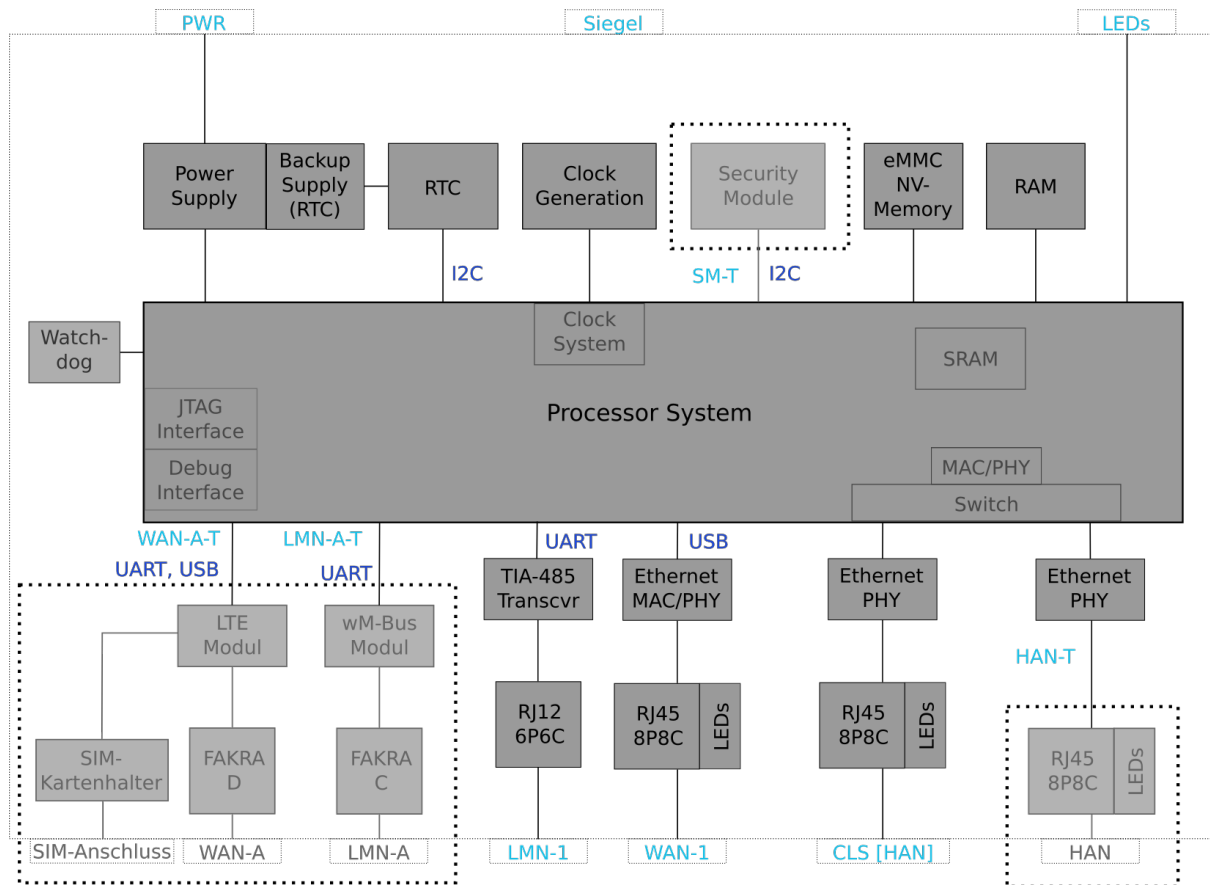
PWR

Siegel

LEDs

Power Supply

Backup Supply (RTC)

RTC

Clock Generation

Security Module

eMMC NV-Memory

RAM

I2C

SM-T

I2C

Watch-dog

Clock System

SRAM

JTAG Interface

Processor System

Debug Interface

MAC/PHY

Switch

WAN-A-T

LMN-A-T

UART, USB

UART

UART

USB

TIA-485 Transcvr

Ethernet MAC/PHY

Ethernet PHY

Ethernet PHY

LTE Modul

wM-Bus Modul

HAN-T

RJ12 6P6C

RJ45 8P8C

LEDs

RJ45 8P8C

LEDs

SIM-Kartenhalter

FAKRA D

FAKRA C

RJ45 8P8C

LEDs

SIM-Anschluss

WAN-A

LMN-A

LMN-1

WAN-1

CLS [HAN]

HAN